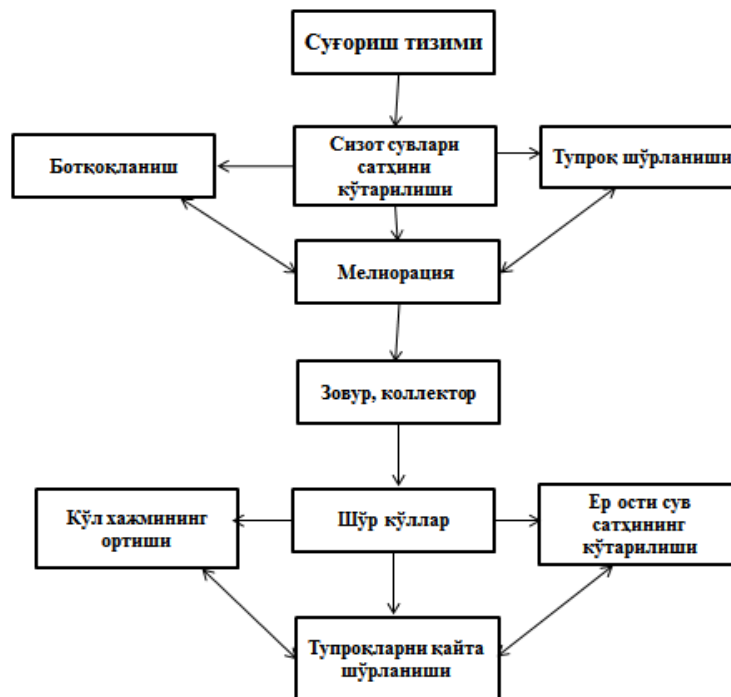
Суғориш тизими

Ботқоқланиш

Сизот сувлари сатҳини кўтарилиши

Тупроқ шўрланиши

Мелиорация

Зовур, коллектор

Кўл хажмининг ортиши

Шўр кўллар

Ер ости сув сатҳининг кўтарилиши

Тупроқларни қайта шўрланиши